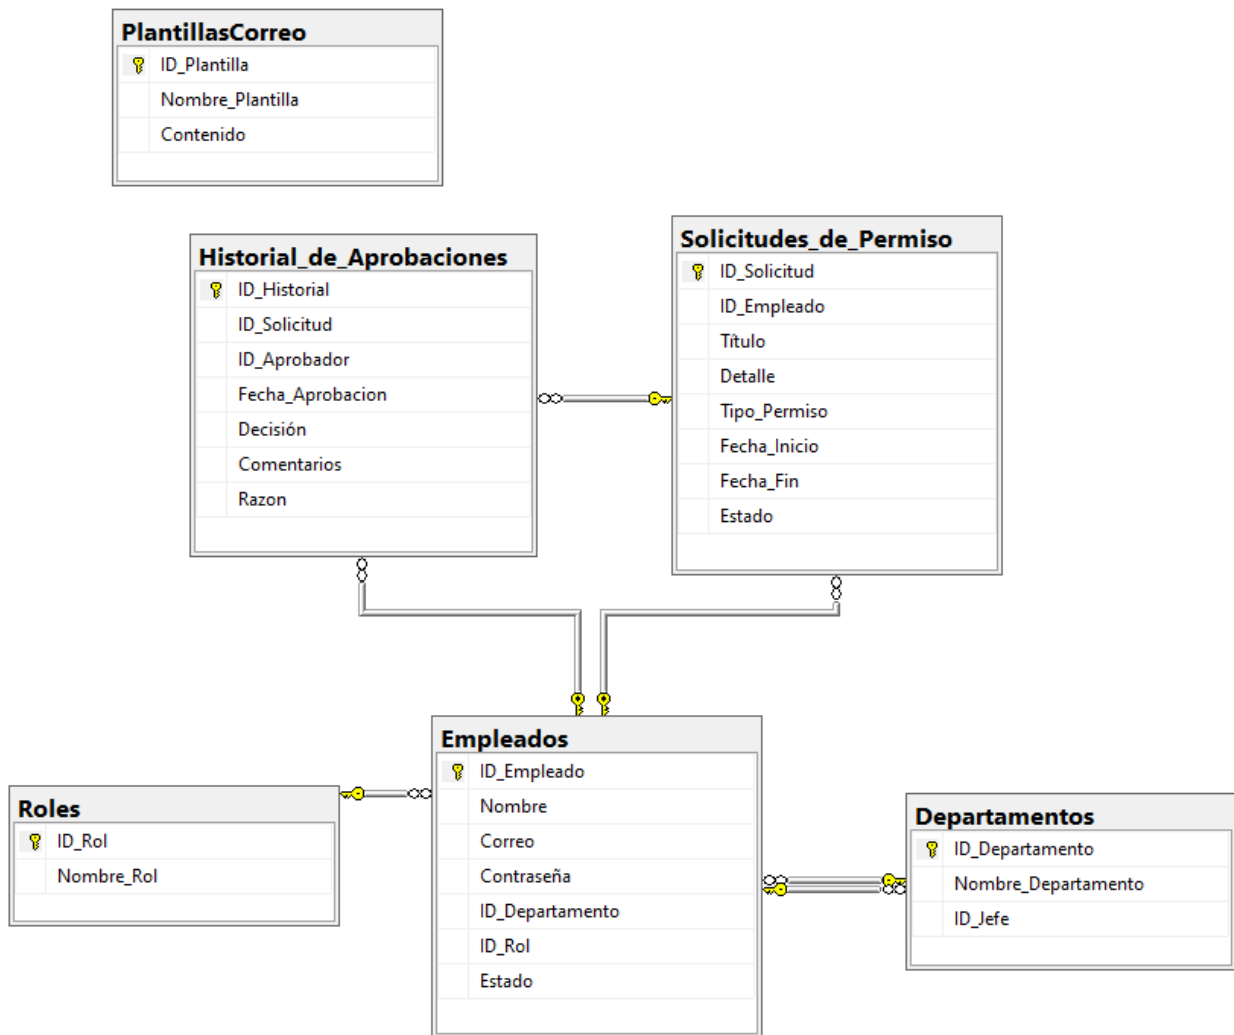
PlantillasCorreo
ID_Plantilla
Nombre_Plantilla
Contenido

Historial_de_Aprobaciones
ID_Historial
ID_Solicitud
ID_Aprobador
Fecha_Aprobacion
Decisión
Comentarios
Razon

Solicitudes_de_Permiso
ID_Solicitud
ID_Empleado
Título
Detalle
Tipo_Permiso
Fecha_Inicio
Fecha_Fin
Estado

Roles
ID_Rol
Nombre_Rol

Empleados
ID_Empleado
Nombre
Correo
Contraseña
ID_Departamento
ID_Rol
Estado

Departamentos
ID_Departamento
Nombre_Departamento
ID_Jefe